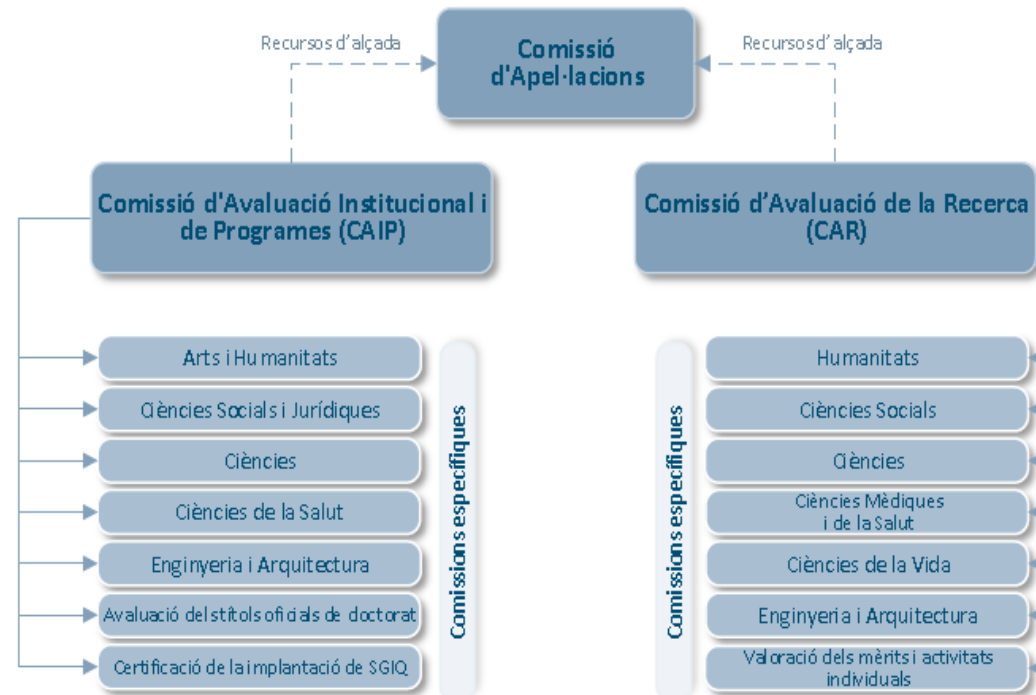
Recursos d'alçada

Comissió d'Apel·lacions

Recursos d'alçada

Comissió d'Avaluació Institucional i de Programes (CAIP)

Comissió d'Avaluació de la Recerca (CAR)

Arts i Humanitats

Ciències Socials i Jurídiques

Ciències

Ciències de la Salut

Enginyeria i Arquitectura

Avaluació dels títols oficials de doctorat

Certificació de la implantació de SGIQ

Comissions específiques

Comissions específiques

Humanitats

Ciències Socials

Ciències

Ciències Mèdiques i de la Salut

Ciències de la Vida

Enginyeria i Arquitectura

Valoració dels mèrits i activitats individuals